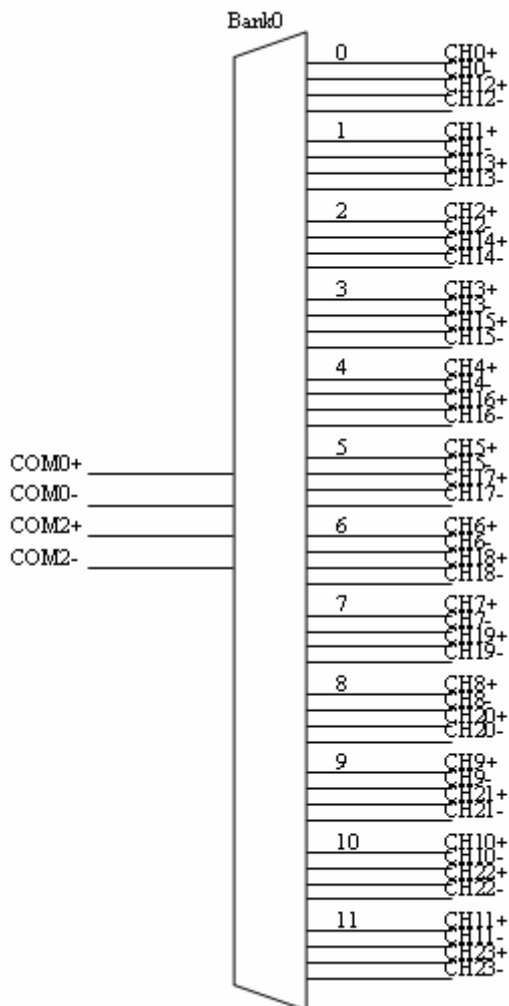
Bank0

COM0+
COM0-
COM2+
COM2-

0
CH0+
CH0-
CH12+
CH12-

1
CH1+
CH1-
CH13+
CH13-

2
CH2+
CH2-
CH14+
CH14-

3
CH3+
CH3-
CH15+
CH15-

4
CH4+
CH4-
CH16+
CH16-

5
CH5+
CH5-
CH17+
CH17-

6
CH6+
CH6-
CH18+
CH18-

7
CH7+
CH7-
CH19+
CH19-

8
CH8+
CH8-
CH20+
CH20-

9
CH9+
CH9-
CH21+
CH21-

10
CH10+
CH10-
CH22+
CH22-

11
CH11+
CH11-
CH23+
CH23-